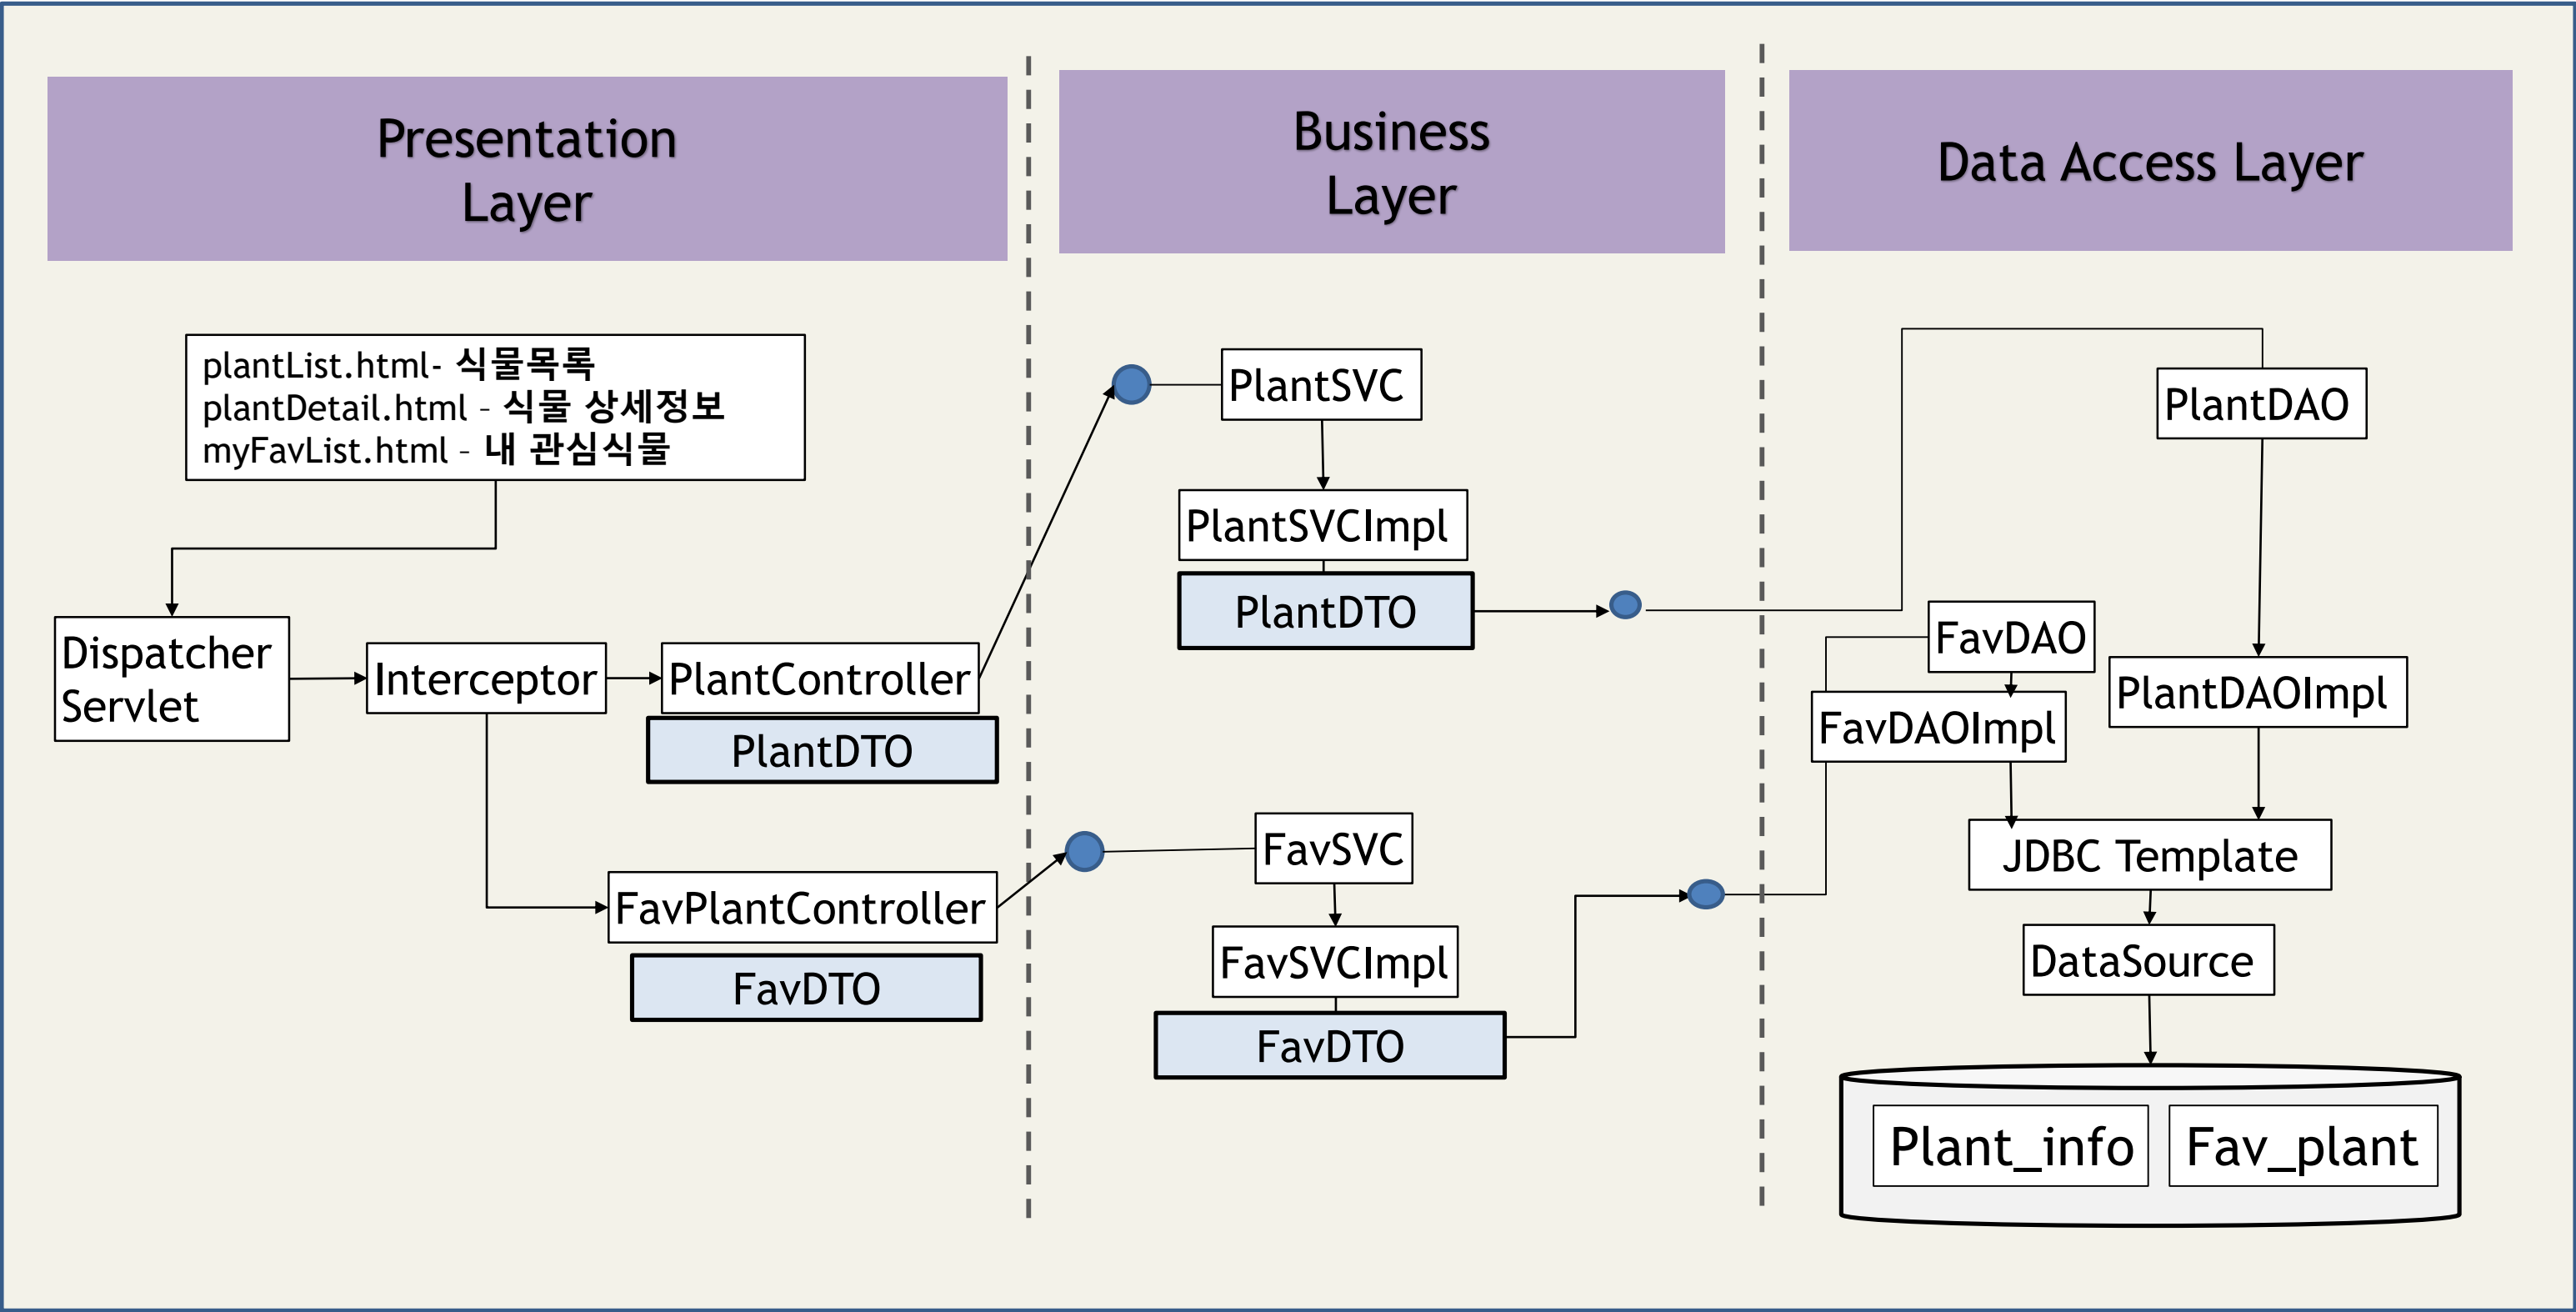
Presentation Layer

Business Layer

Data Access Layer

plantList.html- 식물목록
plantDetail.html - 식물 상세정보
myFavList.html - 내 관심식물

Dispatcher Servlet

Interceptor

PlantController

PlantDTO

FavPlantController

FavDTO

PlantSVC

PlantSVCImpl

PlantDTO

FavSVC

FavSVCImpl

FavDTO

PlantDAO

FavDAO

PlantDAOImpl

FavDAOImpl

JDBC Template

DataSource

Plant_info

Fav_plant